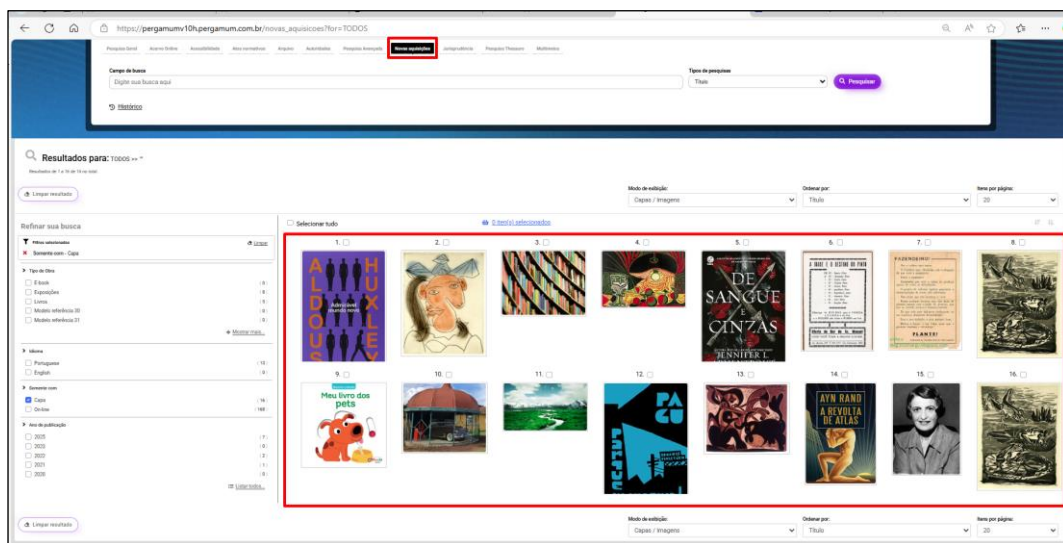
https://pergamumv10h.pergamum.com.br/novas_aquisicoes?for=TODOS

Pesquisa Geral | Acervo Online | Acessibilidade | Atos normativos | Arquivo | Autoridades | Pesquisa Avançada | Novas aquisições | Jurisprudência | Pesquisa Thesaurus | Multimeios

Campo de busca
Digite sua busca aqui

Tipo de pesquisa
Título

Pesquisar

Histórico

Resultados para: TODOS >> \*

Resultados de 1 a 16 de 16 no total.

Limpar resultado

Modo de exibição: Capas / Imagens
Ordenar por: Título
Itens por página: 20

Refinar sua busca

Filtros selecionados | Limpar
Somente com - Capa

Tipo de Obra
E-book (0)
Exposições (0)
Livros (0)
Mobiliário eletrônico 30 (0)
Mobiliário eletrônico 31 (0)
Mostrar mais...

Idioma
Português (10)
English (0)

Somente com
Capa (16)
On-line (100)

Ano de publicação
2025 (7)
2023 (0)
2022 (2)
2021 (1)
2020 (0)
Listar todos...

Selecionar tudo
0 item(s) selecionados

1. 2. 3. 4. 5. 6. 7. 8.
9. 10. 11. 12. 13. 14. 15. 16.

ALDOUS HUXLEY
Admirável mundo novo

DE SANGUE E CINZAS
JENNIFER L.

A BASE E O DESTINO DO PATA

FAZENDEIRO!
PLANTE!

Meu livro dos pets

AYN RAND
A REVOLTA DE ATLAS

Limpar resultado

Modo de exibição: Capas / Imagens
Ordenar por: Título
Itens por página: 20